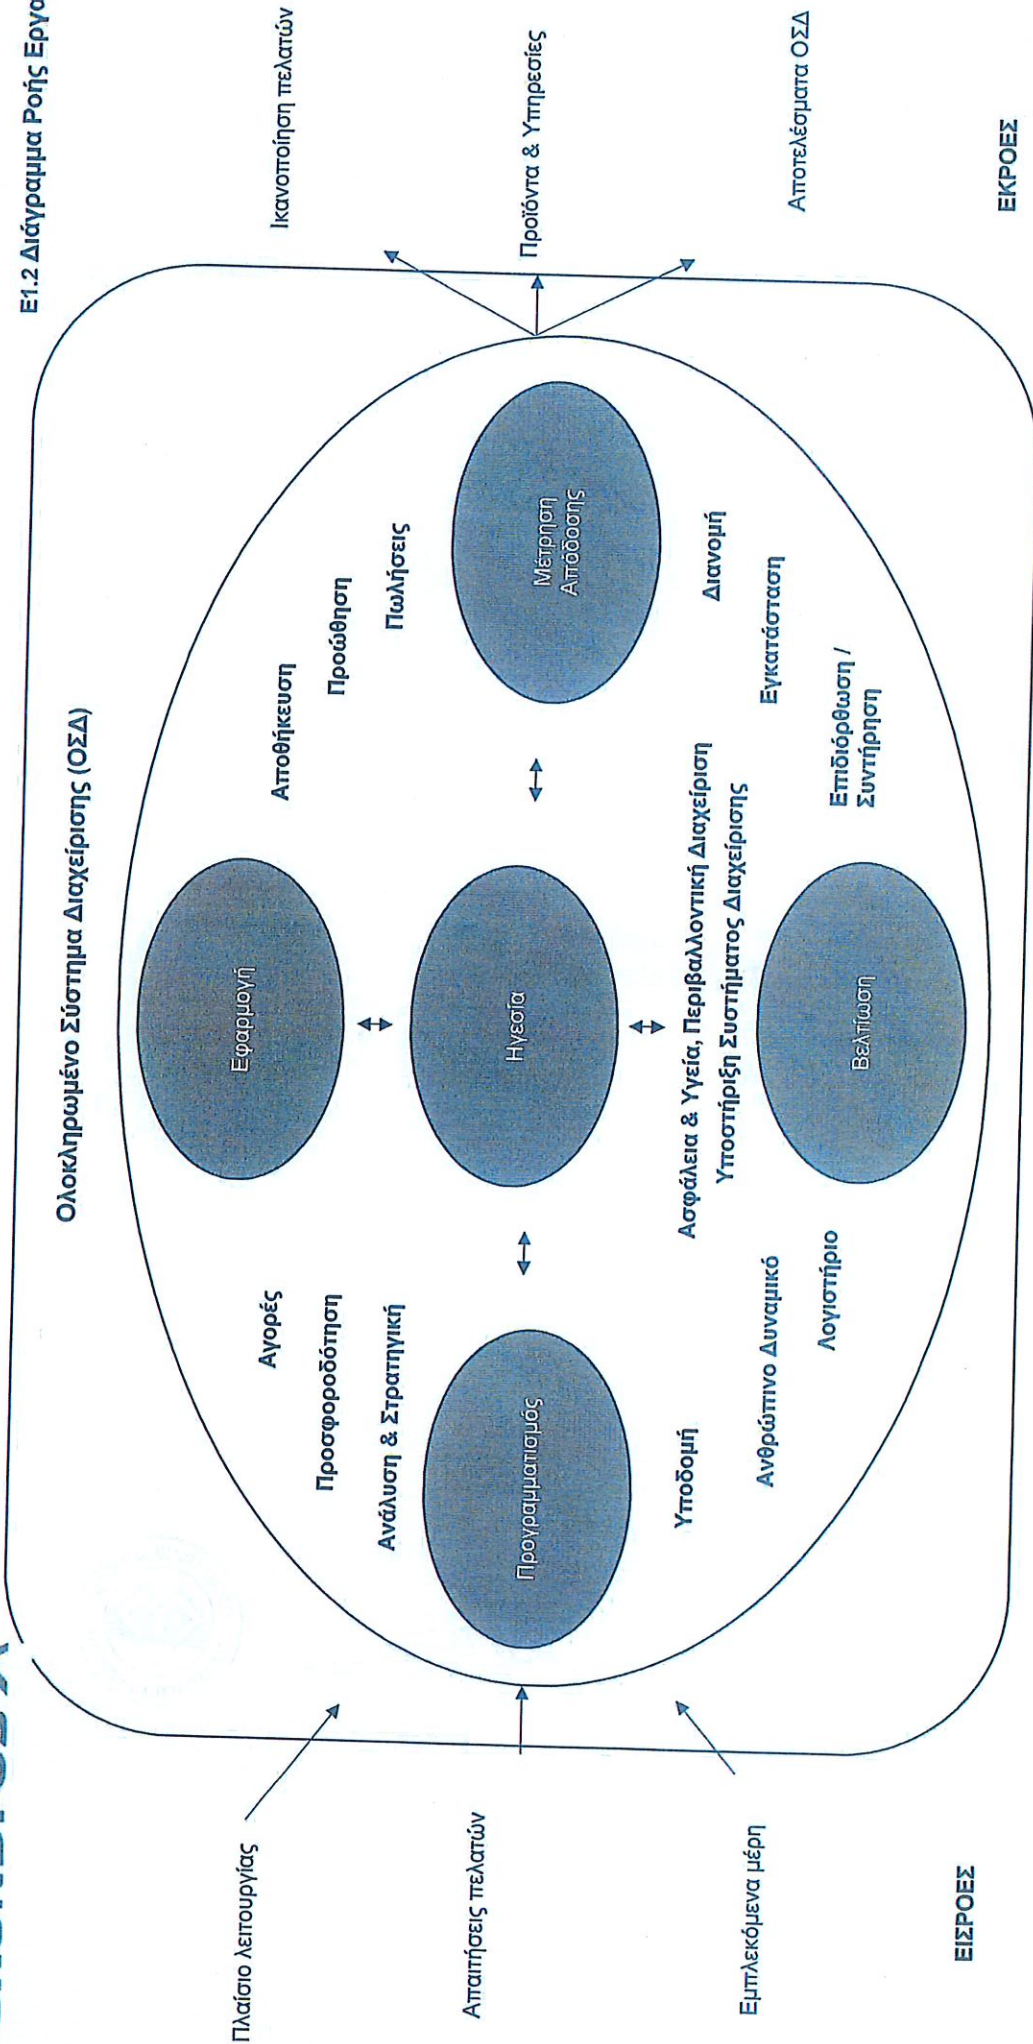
Ε1.2 Διάγραμμα Ροής Εργο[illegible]

Ολοκληρωμένο Σύστημα Διαχείρισης (ΟΣΔ)

Πλαίσιο λειτουργίας

Απαιτήσεις πελατών

Εμπλεκόμενα μέρη

ΕΙΣΡΟΕΣ

Αγορές

Προσφοροδότηση

Ανάλυση & Στρατηγική

Προγραμματισμός

Υποδομή

Ανθρώπινο Δυναμικό

Λογιστήριο

Εφαρμογή

Ηγεσία

Βελτίωση

Ασφάλεια & Υγεία, Περιβαλλοντική Διαχείριση

Υποστήριξη Συστήματος Διαχείρισης

Αποθήκευση

Προώθηση

Πωλήσεις

Μέτρηση Απόδοσης

Διανομή

Εγκατάσταση

Επιδιόρθωση / Συντήρηση

Ικανοποίηση πελατών

Προϊόντα & Υπηρεσίες

Αποτελέσματα ΟΣΔ

ΕΚΡΟΕΣ